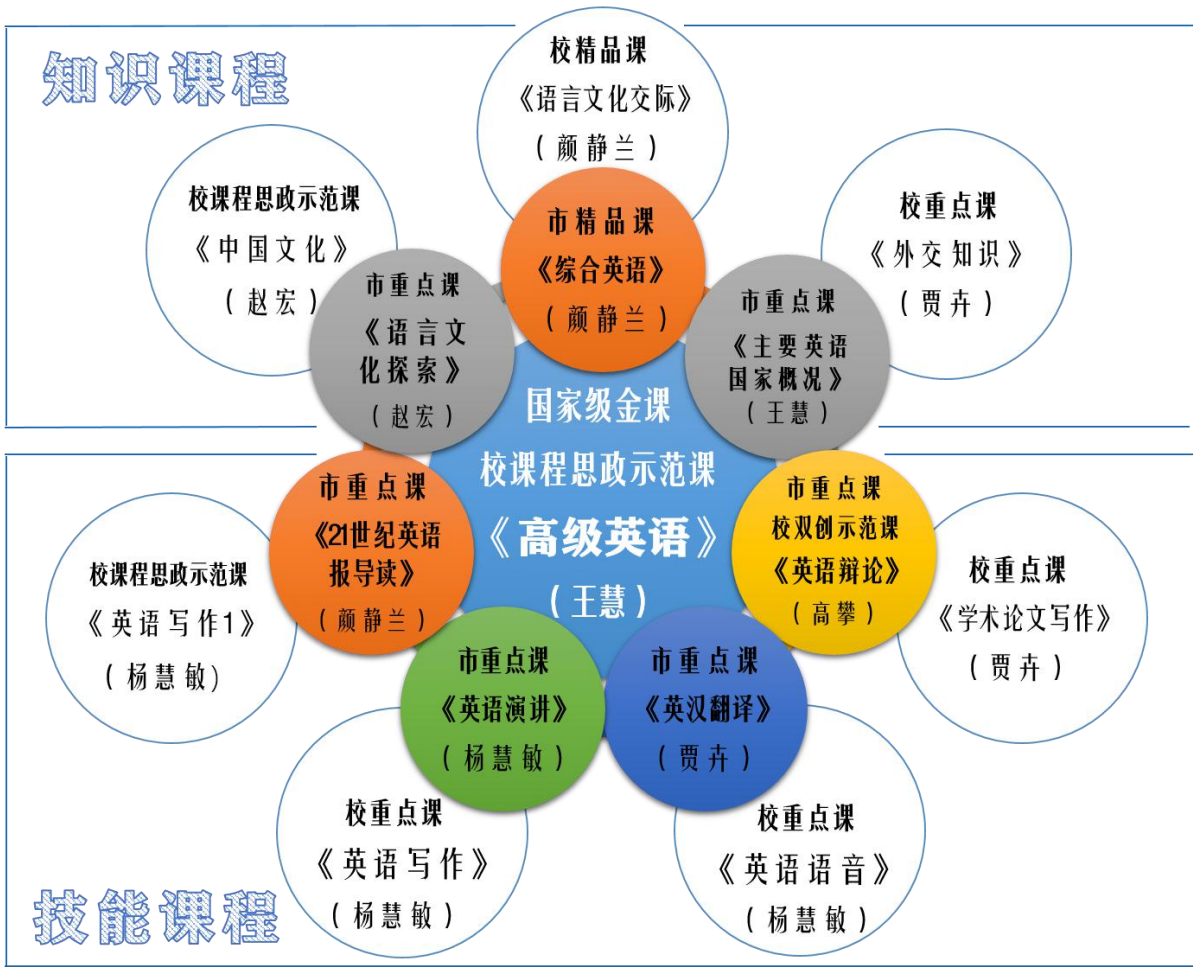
知识课程

校精品课
《语言文化交际》
（颜静兰）

校课程思政示范课
《中国文化》
（赵宏）

校重点课
《外交知识》
（贾卉）

市精品课
《综合英语》
（颜静兰）

市重点课
《语言文化探索》
（赵宏）

市重点课
《主要英语国家概况》
（王慧）

国家级金课
校课程思政示范课
《高级英语》
（王慧）

市重点课
《21世纪英语报导读》
（颜静兰）

市重点课
校双创示范课
《英语辩论》
（高攀）

校课程思政示范课
《英语写作1》
（杨慧敏）

校重点课
《学术论文写作》
（贾卉）

市重点课
《英语演讲》
（杨慧敏）

市重点课
《英汉翻译》
（贾卉）

校重点课
《英语写作》
（杨慧敏）

校重点课
《英语语音》
（杨慧敏）

技能课程